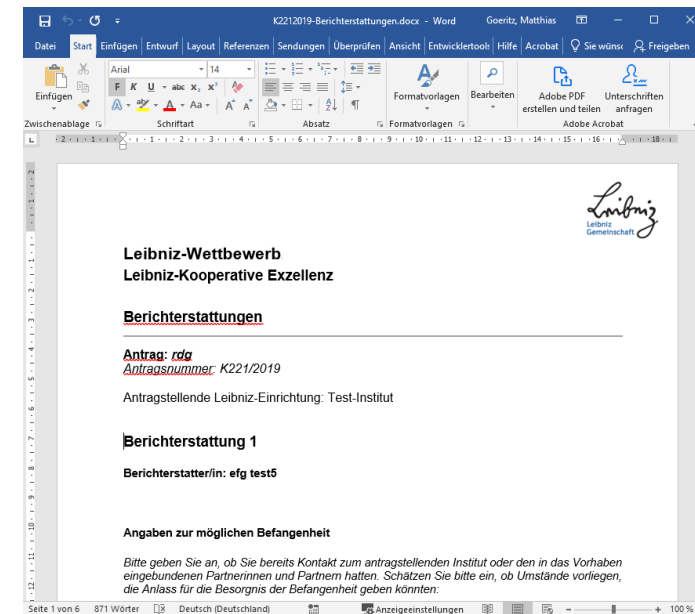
K2212019-Berichterstattungen.docx - Word Goeritz, Matthias

Datei Start Einfügen Entwurf Layout Referenzen Sendungen Überprüfen Ansicht Entwicklertools Hilfe Acrobat Sie wünsc Freigeben

Einfügen Arial 14 F K U abc $x_2$ $x^2$ Aa A A Formatvorlagen Bearbeiten Adobe PDF erstellen und teilen Unterschriften anfragen

Zwischenablage Schriftart Absatz Formatvorlagen Adobe Acrobat

Leibniz Leibniz Gemeinschaft

Leibniz-Wettbewerb
Leibniz-Kooperative Exzellenz

Berichterstattungen

Antrag: rdg
Antragsnummer: K221/2019

Antragstellende Leibniz-Einrichtung: Test-Institut

Berichterstattung 1

Berichterstatter/in: efg test5

Angaben zur möglichen Befangenheit

Bitte geben Sie an, ob Sie bereits Kontakt zum antragstellenden Institut oder den in das Vorhaben eingebundenen Partnerinnen und Partnern hatten. Schätzen Sie bitte ein, ob Umstände vorliegen, die Anlass für die Besorgnis der Befangenheit geben könnten:

Seite 1 von 6 871 Wörter Deutsch (Deutschland) Anzeigeeinstellungen 100 %